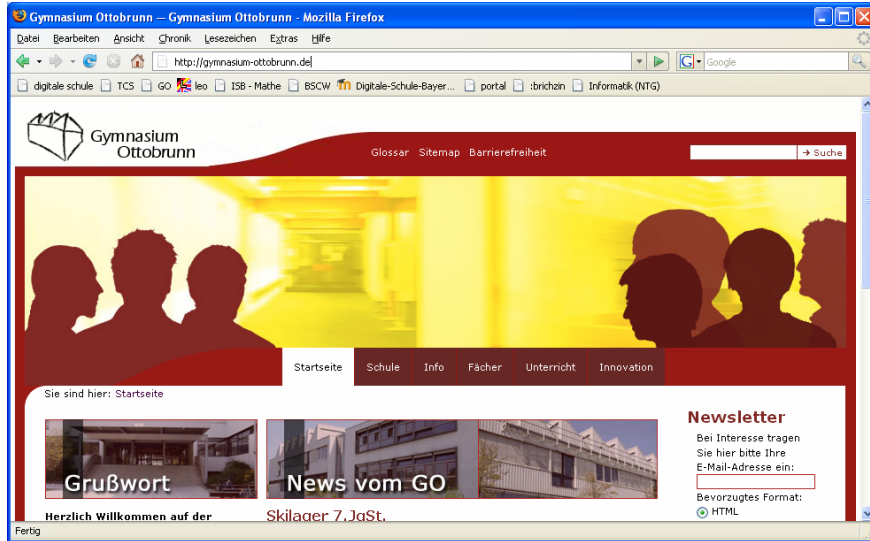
Gymnasium Ottobrunn — Gymnasium Ottobrunn - Mozilla Firefox

Datei Bearbeiten Ansicht Chronik Lesezeichen Extras Hilfe

http://gymnasium-ottobrunn.de

Google

digitale schule TCS GO leo ISB - Mathe BSCW Digitale-Schule-Bayer... portal :brichzin Informatik (NTG)

Gymnasium Ottobrunn

Glossar Sitemap Barrierefreiheit

→ Suche

Startseite Schule Info Fächer Unterricht Innovation

Sie sind hier: Startseite

Grußwort

News vom GO

Herzlich Willkommen auf der

Skilager 7.JgSt.

Newsletter

Bei Interesse tragen Sie hier bitte Ihre E-Mail-Adresse ein:

Bevorzugtes Format:

HTML

Fertig